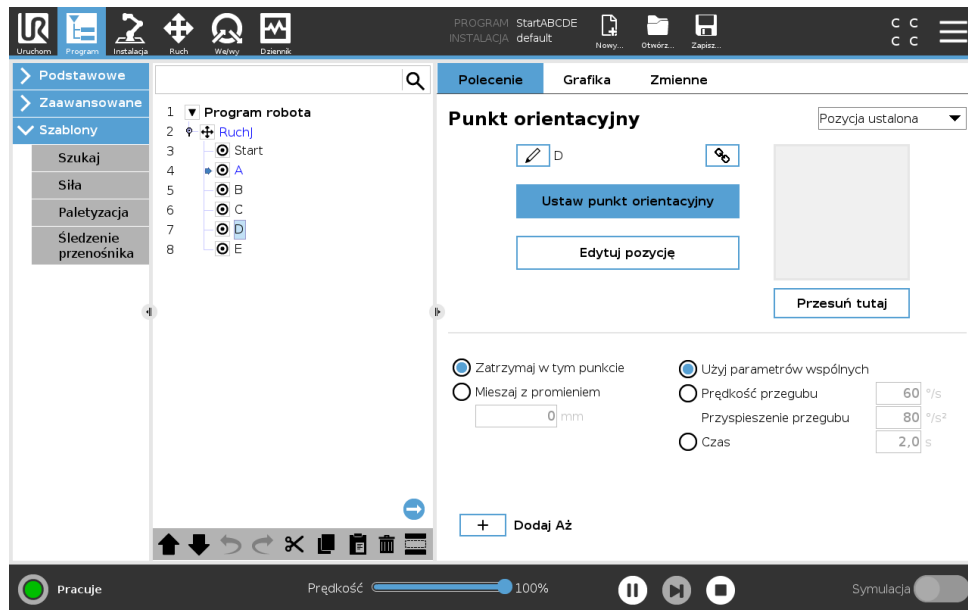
Uruchom Program Instalacja Ruch We/wy Dziennik

PROGRAM StartABCDE
INSTALACJA default

Nowy... Otwórz... Zapisz...

C C
C C

Podstawowe
Zaawansowane
Szablony
Szukaj
Siła
Paletyzacja
Śledzenie przenośnika

1 Program robota
2 RuchJ
3 Start
4 A
5 B
6 C
7 D
8 E

Polecenie Grafika Zmienne

Punkt orientacyjny

Pozycja ustalona

D

Ustaw punkt orientacyjny

Edytuj pozycję

Przesuń tutaj

Zatrzymaj w tym punkcie
Mieszaj z promieniem
0 mm

Użyj parametrów wspólnych
Prędkość przegubu 60 °/s
Przyspieszenie przegubu 80 °/s²
Czas 2,0 s

+ Dodaj Aż

Pracuje

Prędkość 100%

Symulacja